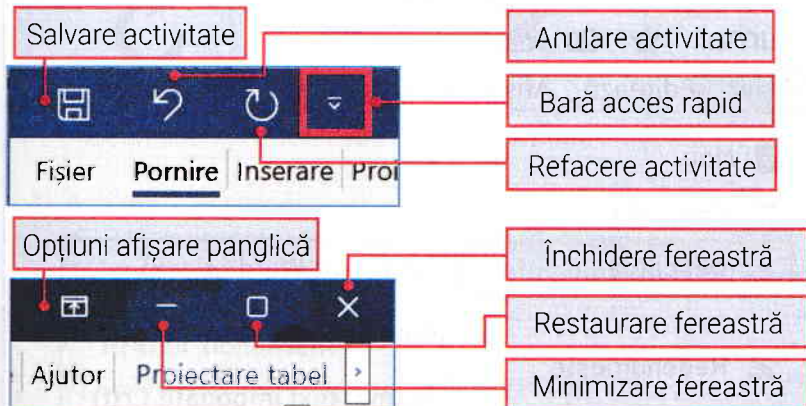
Salvare activitate

Anulare activitate

Bară acces rapid

Fișier Pornire Inserare Proi

Refacere activitate

Opțiuni afișare panglică

Închidere fereastră

Restaurare fereastră

Ajutor Proiectare tabel

Minimizare fereastră